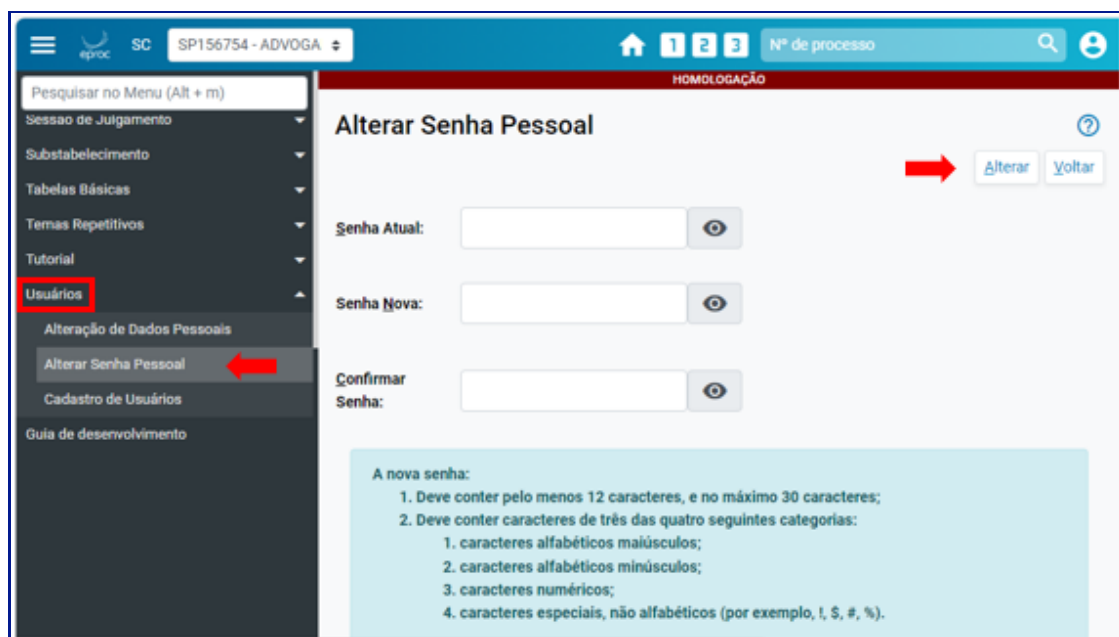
eproc SC SP156754 - ADVOGA

1 2 3 Nº de processo

Pesquisar no Menu (Alt + m)

Sessão de Julgamento
Substabelecimento
Tabelas Básicas
Temas Repetitivos
Tutorial
Usuários
Alteração de Dados Pessoais
Alterar Senha Pessoal
Cadastro de Usuários
Guia de desenvolvimento

HOMOLOGAÇÃO

Alterar Senha Pessoal

Alterar Voltar

Senha Atual:

Senha Nova:

Confirmar Senha:

A nova senha:
1. Deve conter pelo menos 12 caracteres, e no máximo 30 caracteres;
2. Deve conter caracteres de três das quatro seguintes categorias:
1. caracteres alfabéticos maiúsculos;
2. caracteres alfabéticos minúsculos;
3. caracteres numéricos;
4. caracteres especiais, não alfabéticos (por exemplo, !, $, #, %).